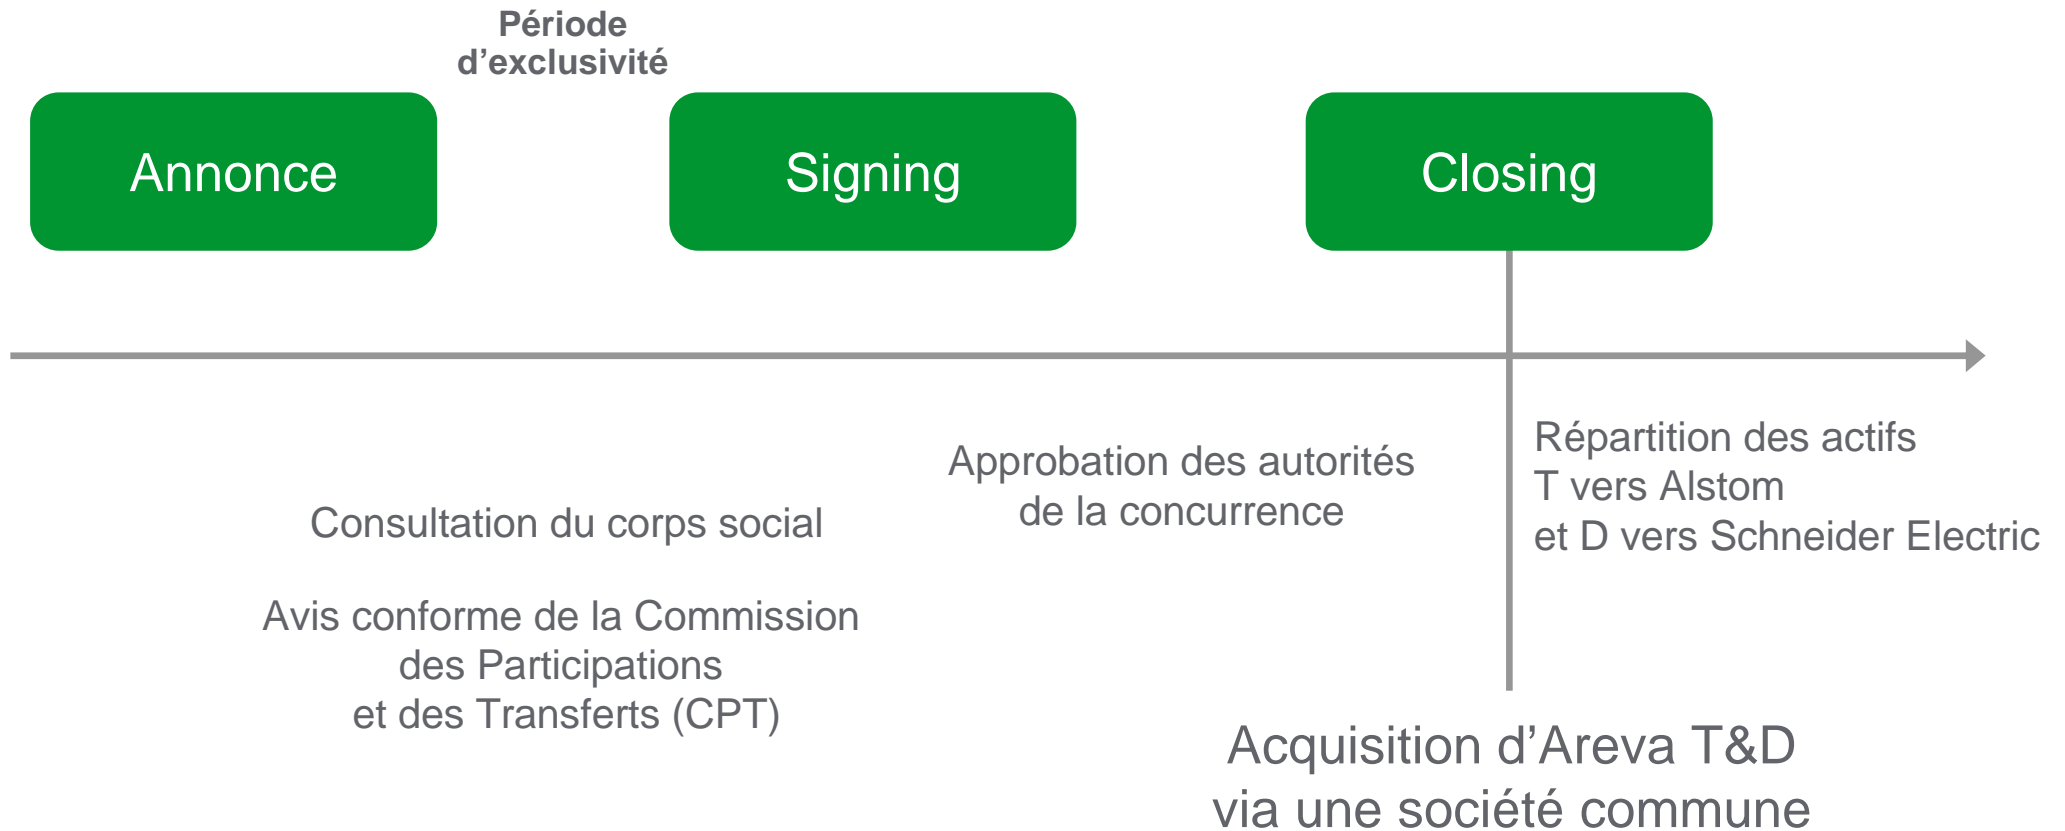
Période d’exclusivité

Annonce

Signing

Closing

Répartition des actifs
T vers Alstom
et D vers Schneider Electric

Approbation des autorités de la concurrence

Consultation du corps social

Avis conforme de la Commission des Participations et des Transferts (CPT)

Acquisition d’Areva T&D via une société commune